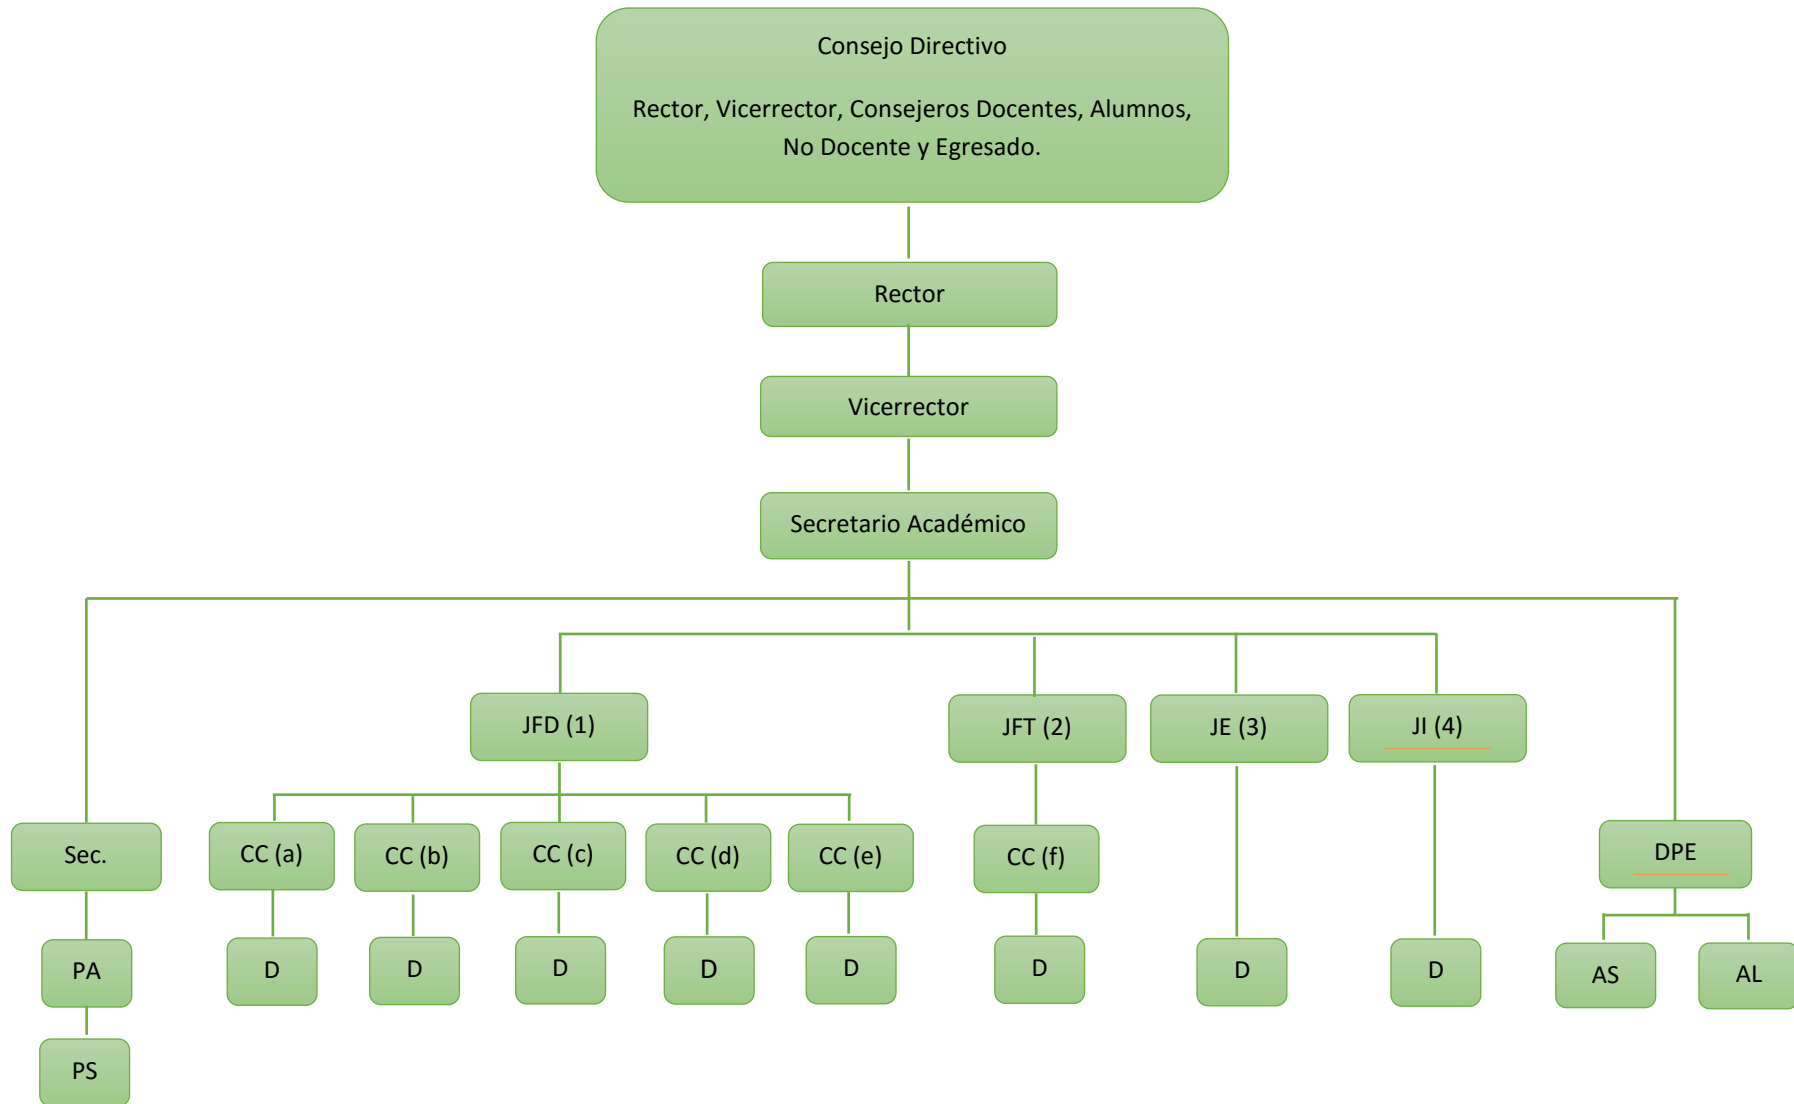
Consejo Directivo

Rector, Vicerrector, Consejeros Docentes, Alumnos, No Docente y Egresado.

Rector

Vicerrector

Secretario Académico

JFD (1)

JFT (2)

JE (3)

JI (4)

Sec.

CC (a)

CC (b)

CC (c)

CC (d)

CC (e)

CC (f)

DPE

PA

D

D

D

D

D

D

D

D

AS

AL

PS